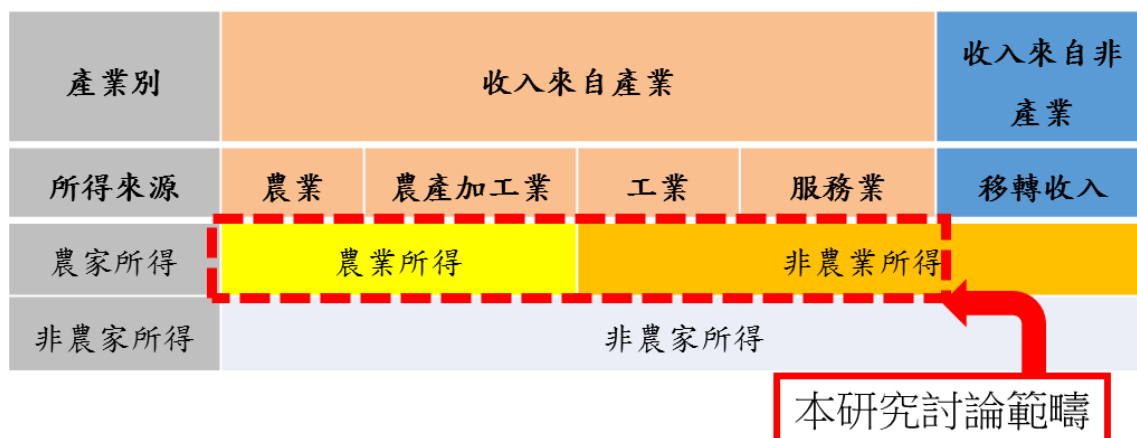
| 產業別 | 收入來自產業 | | | | 收入來自非產業 |
|---|---|---|---|---|---|
| 所得來源 | 農業 | 農產加工業 | 工業 | 服務業 | 移轉收入 |
| 農家所得 | 農業所得 | | 非農業所得 | | |
| 非農家所得 | 非農家所得 | | | | |

本研究討論範疇